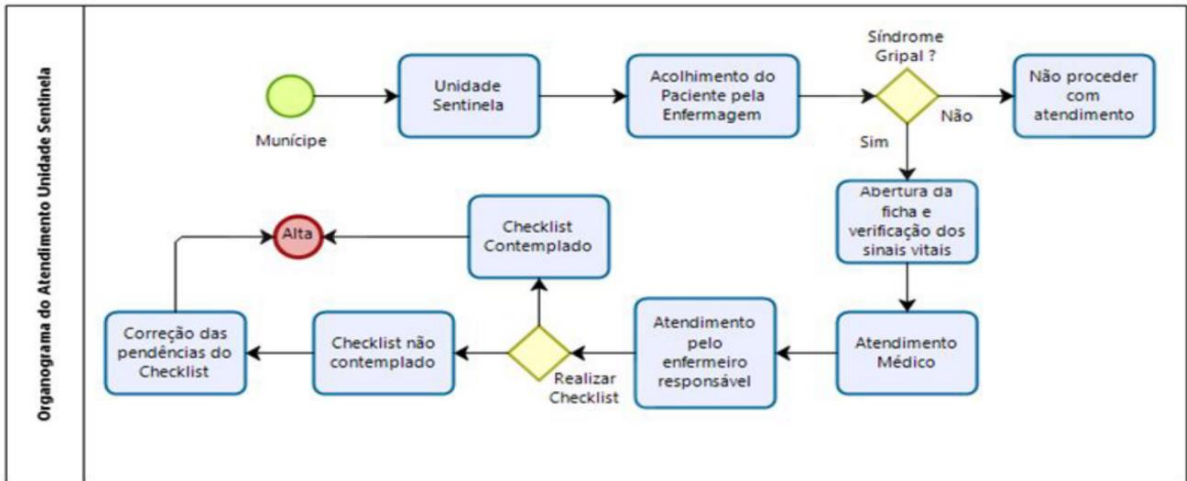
Organograma do Atendimento Unidade Sentinela

Munícipe

Unidade Sentinela

Acolhimento do Paciente pela Enfermagem

Síndrome Gripal ?

Não

Não proceder com atendimento

Sim

Abertura da ficha e verificação dos sinais vitais

Atendimento Médico

Atendimento pelo enfermeiro responsável

Realizar Checklist

Checklist Contemplado

Alta

Checklist não contemplado

Correção das pendências do Checklist